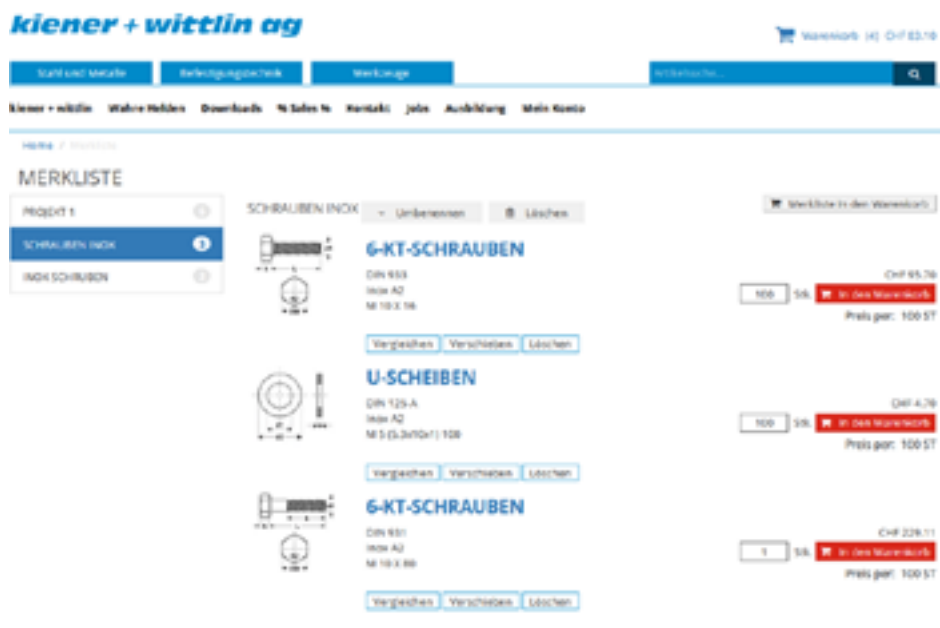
kiener + wittlin ag

Warenkorb (4) CHF 83.10

Stahl und Metalle | Befestigungstechnik | Werkzeuge | Artikelsuche...

kiener + wittlin | Wahre Helden | Downloads | % Sales % | Kontakt | Jobs | Ausbildung | Mein Konto

Home / Merkliste

MERKLISTE

PROJEKT 1 0
SCHRAUBEN INOX 3
INOX SCHRUBEN 0

SCHRAUBEN INOX | Umbenennen | Löschen

Merkliste in den Warenkorb

6-KT-SCHRAUBEN
DIN 933
Inox A2
M 10 X 16

Vergleichen | Verschieben | Löschen

CHF 95.70
100 Stk. In den Warenkorb
Preis per: 100 ST

U-SCHEIBEN
DIN 125-A
Inox A2
M 5 (5.3x10x1) 100

Vergleichen | Verschieben | Löschen

CHF 4.70
100 Stk. In den Warenkorb
Preis per: 100 ST

6-KT-SCHRAUBEN
DIN 931
Inox A2
M 10 X 80

Vergleichen | Verschieben | Löschen

CHF 229.11
1 Stk. In den Warenkorb
Preis per: 100 ST